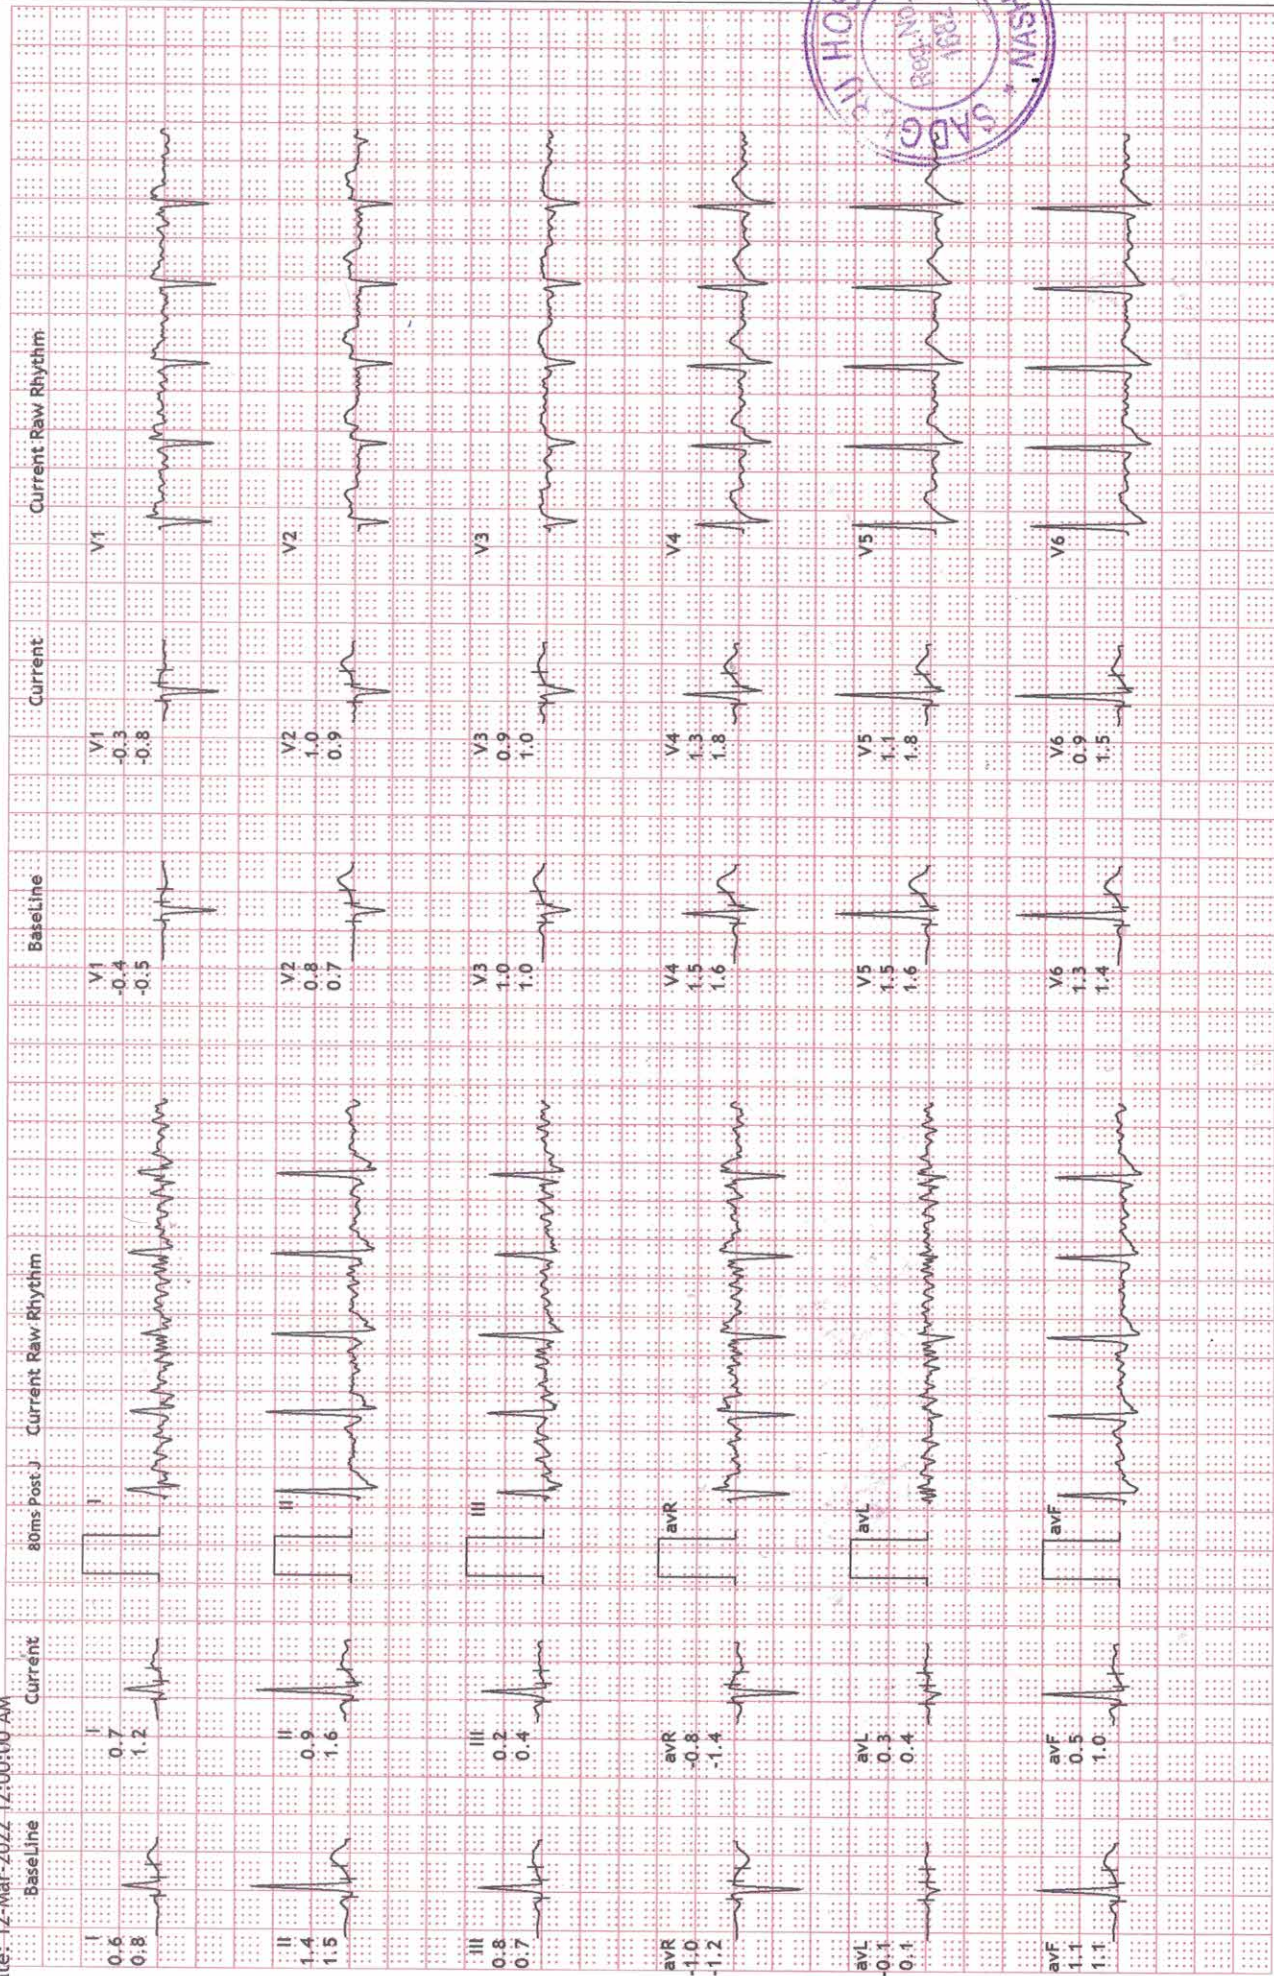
te: 12-Mar-2022 12:00:00 AM

BaseLine | Current | 80ms Post J | Current Raw Rhythm | BaseLine | Current | Current Raw Rhythm

I
0.6
0.8

I
0.7
1.2

I

II
1.4
1.5

II
0.9
1.6

II

III
0.8
0.7

III
0.2
0.4

III

avR
-1.0
-1.2

avR
-0.8
-1.4

avR

avL
-0.1
0.1

avL
0.3
0.4

avL

avF
1.1
1.1

avF
0.5
1.0

avF

V1
-0.4
-0.5

V1
-0.3
-0.8

V1

V2
0.8
0.7

V2
1.0
0.9

V2

V3
1.0
1.0

V3
0.9
1.0

V3

V4
1.5
1.6

V4
1.3
1.8

V4

V5
1.5
1.6

V5
1.1
1.8

V5

V6
1.3
1.4

V6
0.9
1.5

V6

SADG HO Reg. No. 1682 NASI